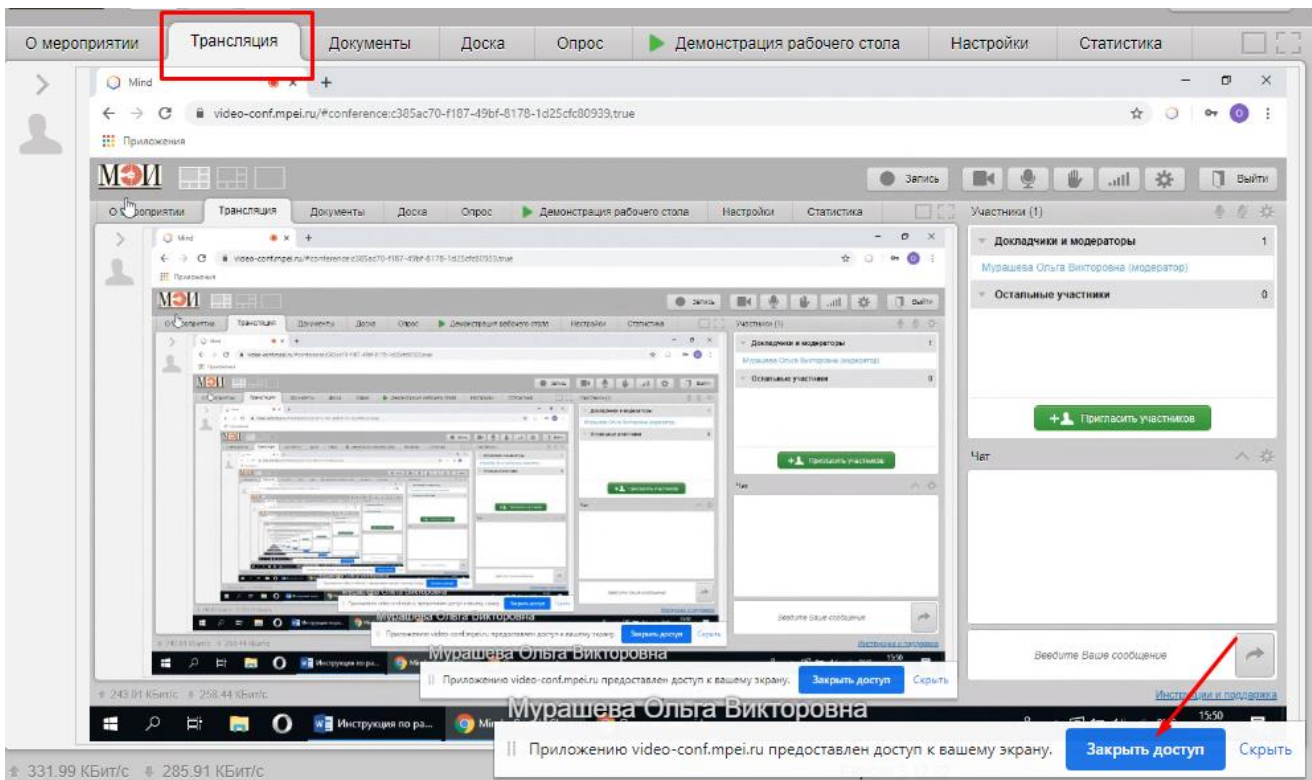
О мероприятии | Трансляция | Документы | Доска | Опрос | Демонстрация рабочего стола | Настройки | Статистика

Mind

video-conf.mpei.ru/#conference:c385ac70-f187-49bf-8178-1d25cfc80939,true

Приложения

МЭИ

Запись

Выйти

О мероприятии | Трансляция | Документы | Доска | Опрос | Демонстрация рабочего стола | Настройки | Статистика

Участники (1)

Докладчики и модераторы 1

Мурашева Ольга Викторовна (модератор)

Остальные участники 0

Пригласить участников

Чат

Введите Ваше сообщение

Инструкции и поддержка

Мурашева Ольга Викторовна

Приложению video-conf.mpei.ru предоставлен доступ к вашему экрану. Закрыть доступ Скрыть

243.01 КБит/с 258.44 КБит/с

Инструкция по ра...

15:50

Мурашева Ольга Викторовна

Приложению video-conf.mpei.ru предоставлен доступ к вашему экрану. Закрыть доступ Скрыть

331.99 КБит/с 285.91 КБит/с